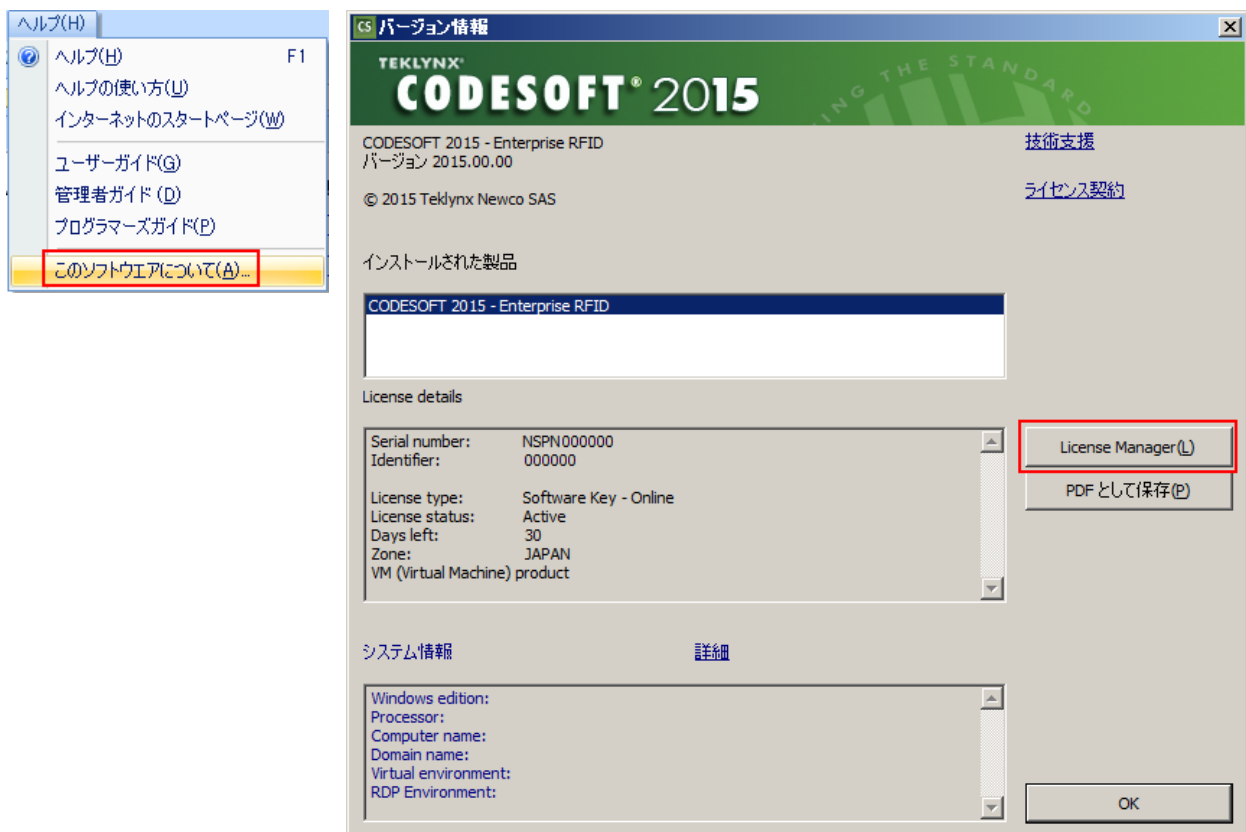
ヘルプ(H)

ヘルプ(H) F1
ヘルプの使い方(U)
インターネットのスタートページ(W)
ユーザーガイド(G)
管理者ガイド (D)
プログラマーズガイド(P)
このソフトウエアについて(A)...

CS バージョン情報

TEKLYNX
CODESOFT® 2015
THE STANDARD

CODESOFT 2015 - Enterprise RFID
バージョン 2015.00.00

© 2015 Teklynx Newco SAS

技術支援

ライセンス契約

インストールされた製品

CODESOFT 2015 - Enterprise RFID

License details

| | |
|---|---|
| Serial number: | NSPN000000 |
| Identifier: | 000000 |
| License type: | Software Key - Online |
| License status: | Active |
| Days left: | 30 |
| Zone: | JAPAN |

VM (Virtual Machine) product

License Manager(L)

PDFとして保存(P)

システム情報

詳細

Windows edition:
Processor:
Computer name:
Domain name:
Virtual environment:
RDP Environment:

OK